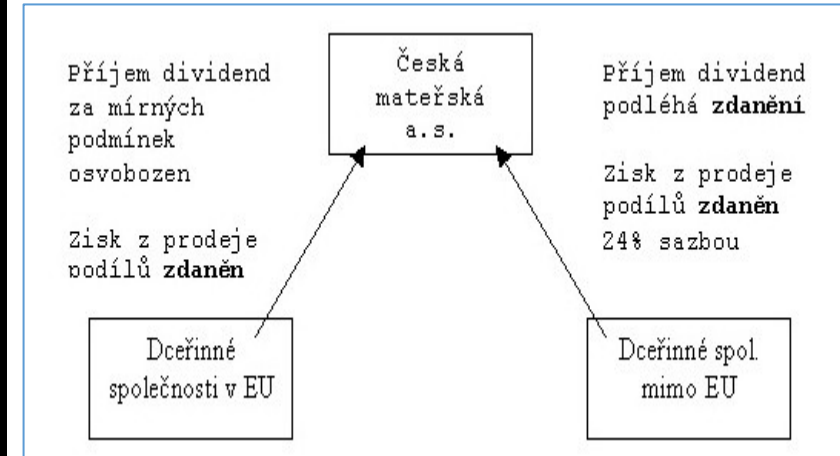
Příjem dividend za mírných podmínek osvobozen

Zisk z prodeje podílů **zdaněn**

Česká mateřská a.s.

Příjem dividend podléhá **zdanění**

Zisk z prodeje podílů **zdaněn** 24% sazbou

Dceřinné společnosti v EU

Dceřinné spol. mimo EU